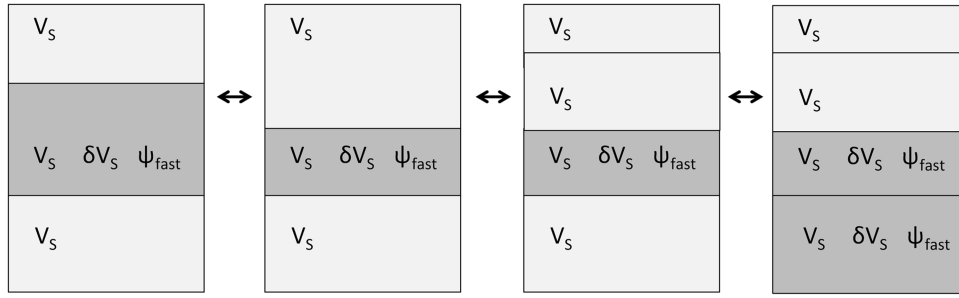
$V_S$

$V_S$ $\delta V_S$ $\psi_{fast}$

$V_S$

$\leftrightarrow$

$V_S$

$V_S$ $\delta V_S$ $\psi_{fast}$

$V_S$

$\leftrightarrow$

$V_S$

$V_S$

$V_S$ $\delta V_S$ $\psi_{fast}$

$V_S$

$\leftrightarrow$

$V_S$

$V_S$

$V_S$ $\delta V_S$ $\psi_{fast}$

$V_S$ $\delta V_S$ $\psi_{fast}$